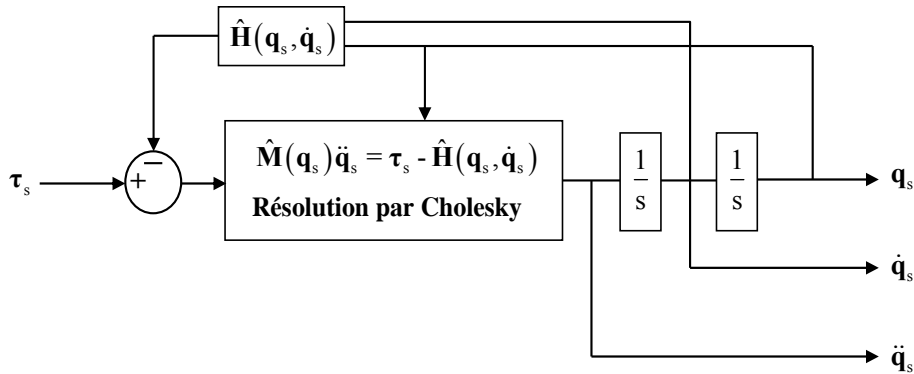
$\hat{\mathbf{H}}(\mathbf{q}_s, \dot{\mathbf{q}}_s)$

$\boldsymbol{\tau}_s$

+

−

$\hat{\mathbf{M}}(\mathbf{q}_s)\ddot{\mathbf{q}}_s = \boldsymbol{\tau}_s - \hat{\mathbf{H}}(\mathbf{q}_s, \dot{\mathbf{q}}_s)$

Résolution par Cholesky

$\frac{1}{s}$

$\frac{1}{s}$

$\mathbf{q}_s$

$\dot{\mathbf{q}}_s$

$\ddot{\mathbf{q}}_s$